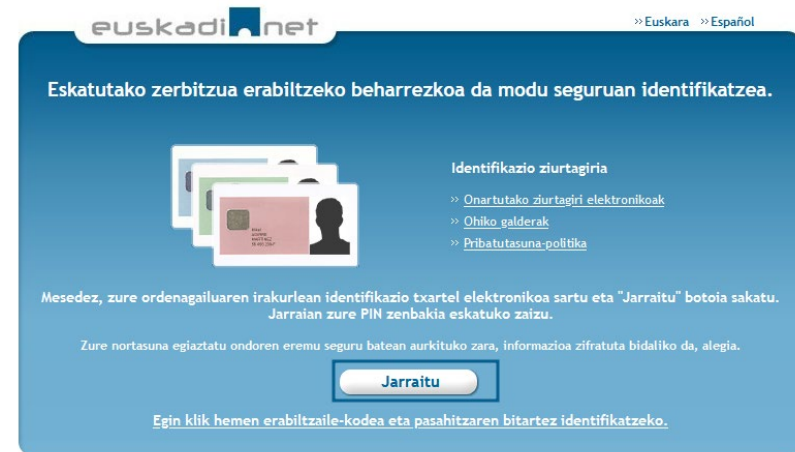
euskadi.net

» Euskara » Español

Eskatutako zerbitzua erabiltzeko beharrezkoa da modu seguruan identifikatzea.

Identifikazio ziurtagiria

» Onartutako ziurtagiri elektronikoak
» Ohiko galderak
» Pribatutasuna-politika

Mesedez, zure ordenagailuaren irakurlean identifikazio txartel elektronikoa sartu eta "Jarraitu" botoia sakatu. Jarraian zure PIN zenbakia eskatuko zaizu.

Zure nortasuna egiaztatu ondoren eremu seguru batean aurkituko zara, informazioa zifratuta bidaliko da, alegia.

Jarraitu

Egin klik hemen erabiltzaile-kodea eta pasahitzaren bitartez identifikatzeko.